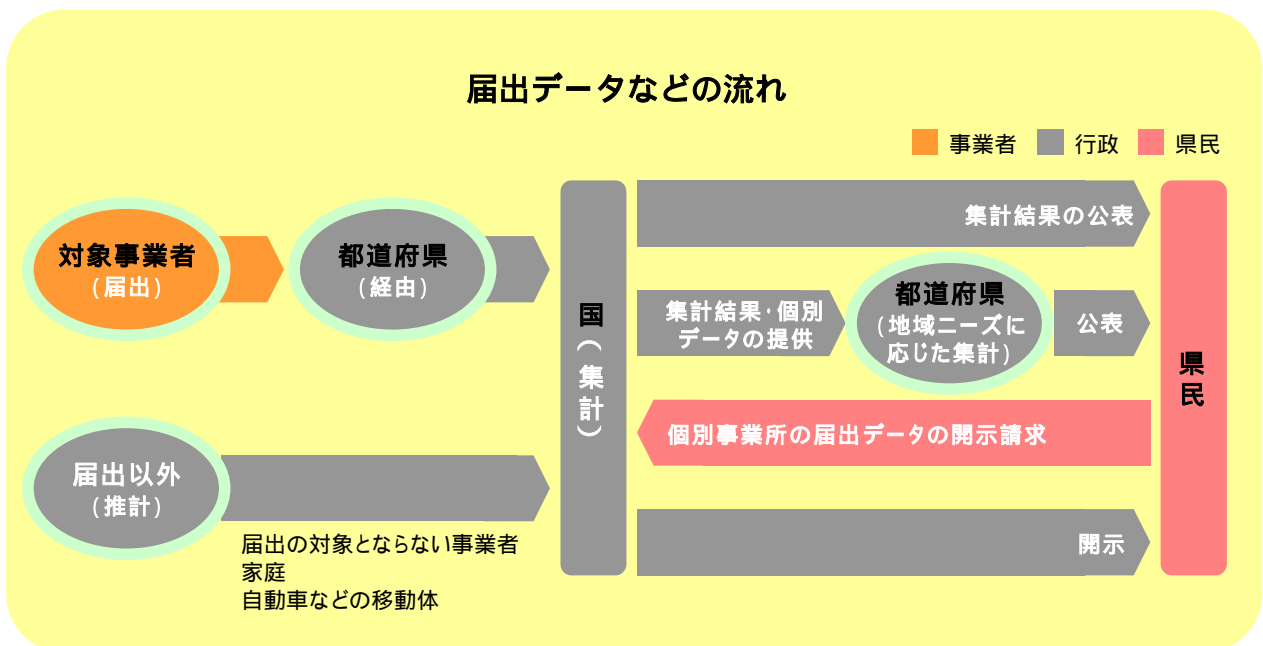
届出データなどの流れ

事業者　行政　県民

対象事業者
（届出）

都道府県
（経由）

国（集計）

集計結果の公表

集計結果･個別データの提供

都道府県
（地域ニーズに応じた集計）

公表

個別事業所の届出データの開示請求

届出以外
（推計）

届出の対象とならない事業者
家庭
自動車などの移動体

開示

県民